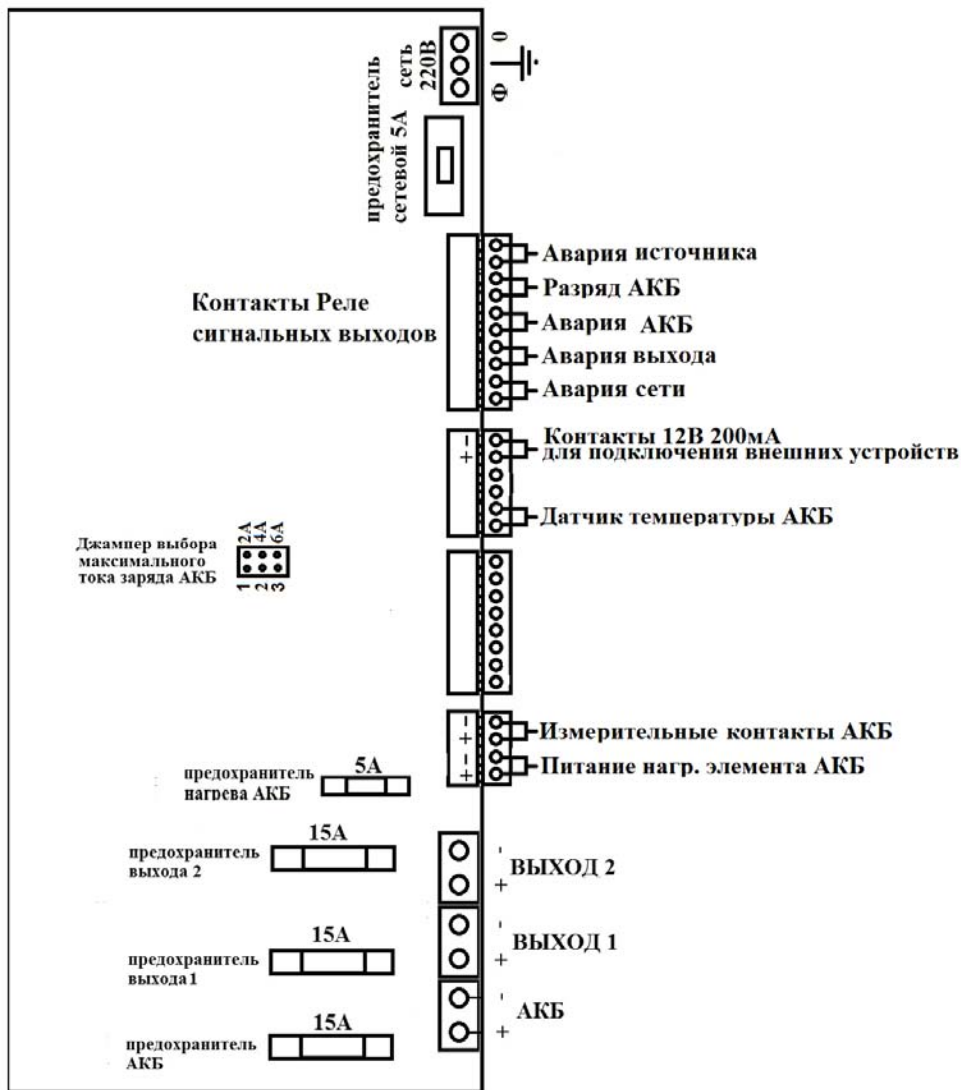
предохранитель сетевой 5А

сеть 220В

Ф 0

Авария источника
Разряд АКБ
Авария АКБ
Авария выхода
Авария сети

Контакты Реле сигнальных выходов

-
+
Контакты 12В 200мА для подключения внешних устройств

Датчик температуры АКБ

Джампер выбора максимального тока заряда АКБ

2А 4А 6А
1 2 3

-
+
-
+
Измерительные контакты АКБ
Питание нагр. элемента АКБ

предохранитель нагрева АКБ
5А

предохранитель выхода 2
15А

-
+
ВЫХОД 2

предохранитель выхода1
15А

-
+
ВЫХОД 1

предохранитель АКБ
15А

-
+
АКБ